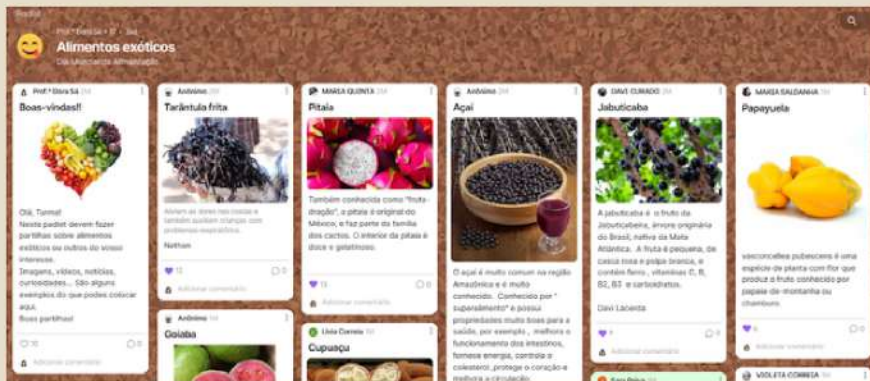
Padlet

Prof.ª Dora Sá • 8 • 3d

Alimentos exóticos

Dia Mundial da Alimentação

Prof.ª Dora Sá 2d

Boas-vindas!!

Olá, Turma!
Neste padlet devem fazer partilhas sobre alimentos exóticos ou outros do vosso interesse.
Imagens, vídeos, notícias, curiosidades.... São alguns exemplos do que podes colocar aqui.
Boas partilhas!

Adicionar comentário

Anónimo 2d

Tarântula frita

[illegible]

Nathan

12

Adicionar comentário

MARIA QUINTA 2d

Pitaia

Também conhecida como "fruta-dragão", a pitaia é original do México, e faz parte da família dos cactos. O interior da pitaia é doce e gelatinoso.

13

Adicionar comentário

Anónimo 2d

Açaí

O açaí é muito comum na região Amazónica e é muito conhecido. Conhecido por "superalimento" é possui propriedades muito boas para a saúde, por exemplo , melhora o funcionamento dos intestinos, fornece energia, controla o colesterol, protege o coração e melhora a circulação.

DAVI CUNADO 2d

Jabuticaba

A jabuticaba é o fruto da Jabuticabeira, árvore originária do Brasil, nativa da Mata Atlântica. A fruta é pequena, de casca roxa e polpa branca, e contém ferro , vitaminas C, B, B2, B3 e carboidratos.

Davi Lacerda

7

Adicionar comentário

MARIA SALDANHA 1d

Papayuela

vasconcellea pubescens é uma espécie de planta com flor que produz o fruto conhecido por papaia de-montanha ou chamburo.

6

Adicionar comentário

Anónimo 1d

Goiaba

Lívia Correia 1d

Cupuaçu

VIOLETA CORREIA 1d